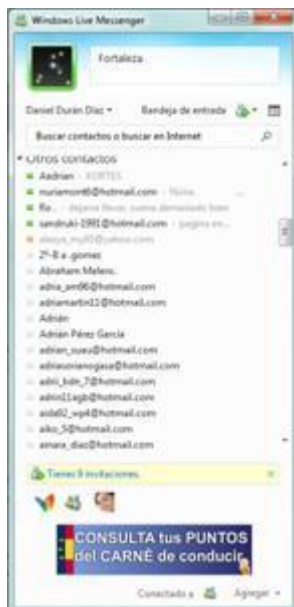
Windows Live Messenger

Fortaleza

Daniel Durán Díaz ▾ Bandeja de entrada

Buscar contactos o buscar en Internet

▾ Otros contactos

Aadrian - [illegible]

nuriamont6@hotmail.com - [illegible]

Ro... - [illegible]

sandruki-1991@hotmail.com - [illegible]

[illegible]

2º-B a .gomez

Abraham Meleno.

adna_am96@hotmail.com

adriamartin11@hotmail.com

Adrián

Adrián Pérez García

adrian_sueu@hotmail.com

adriasorianogasa@hotmail.com

adri_bdn_7@hotmail.com

adri11egb@hotmail.com

aida92_wp4@hotmail.com

aiko_5@hotmail.com

ainara_diaz@hotmail.com

Tienes 8 invitaciones.

CONSULTA tus PUNTOS del CARNÉ de conducir

Conectado a Agregar ▾